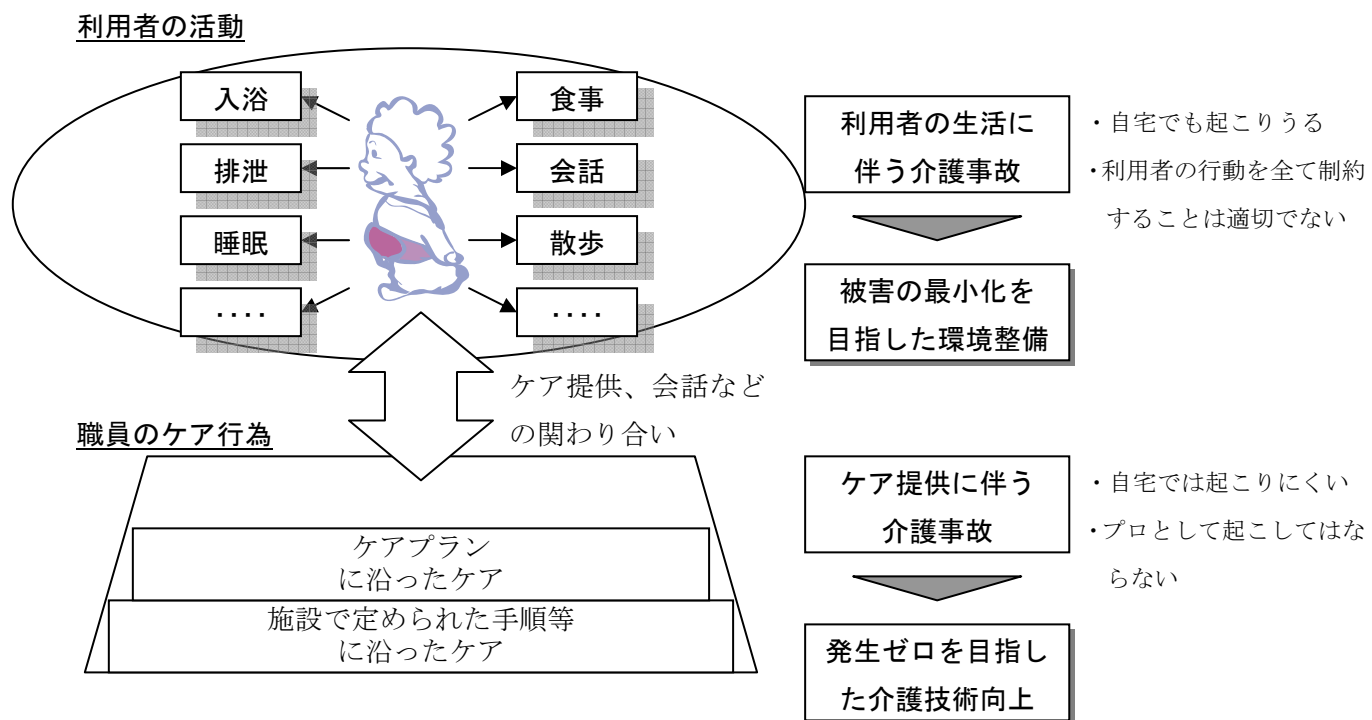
利用者の活動

入浴

排泄

睡眠

....

食事

会話

散歩

....

ケア提供、会話などの関わり合い

職員のケア行為

ケアプランに沿ったケア

施設で定められた手順等に沿ったケア

利用者の生活に伴う介護事故

・自宅でも起こりうる
・利用者の行動を全て制約することは適切でない

被害の最小化を目指した環境整備

ケア提供に伴う介護事故

・自宅では起こりにくい
・プロとして起こしてはならない

発生ゼロを目指した介護技術向上